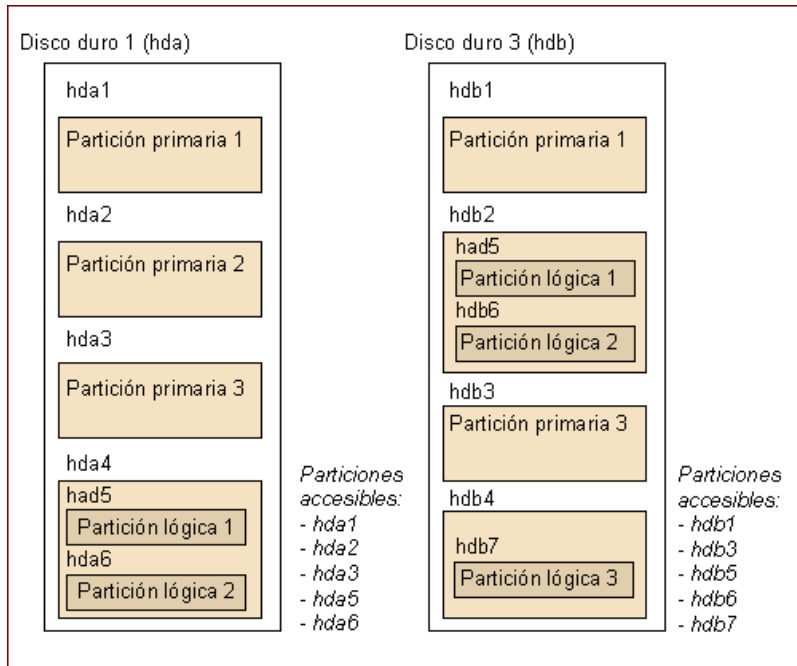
Disco duro 1 (hda)

hda1

Partición primaria 1

hda2

Partición primaria 2

hda3

Partición primaria 3

hda4

had5

Partición lógica 1

hda6

Partición lógica 2

Particiones accesibles:
- hda1
- hda2
- hda3
- hda5
- hda6

Disco duro 3 (hdb)

hdb1

Partición primaria 1

hdb2

had5

Partición lógica 1

hdb6

Partición lógica 2

hdb3

Partición primaria 3

hdb4

hdb7

Partición lógica 3

Particiones accesibles:
- hdb1
- hdb3
- hdb5
- hdb6
- hdb7